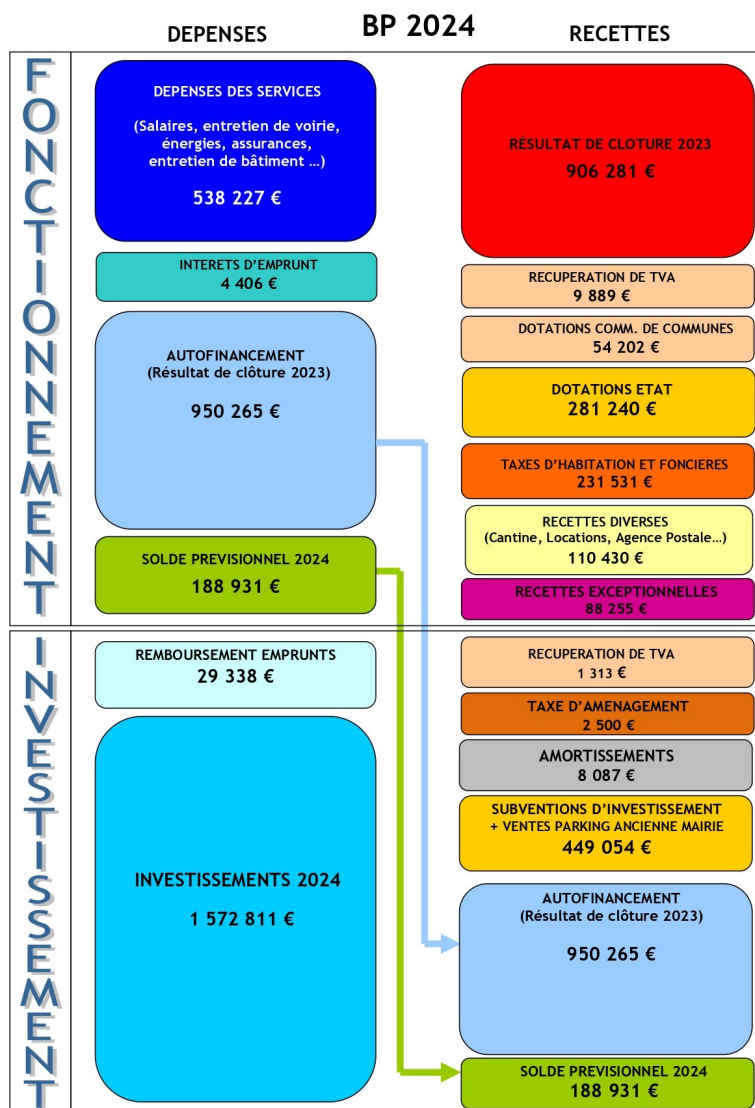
DEPENSES

BP 2024

RECETTES

FONCTIONNEMENT

DEPENSES DES SERVICES

(Salaires, entretien de voirie, énergies, assurances, entretien de bâtiment …)

538 227 €

INTERETS D'EMPRUNT
4 406 €

AUTOFINANCEMENT
(Résultat de clôture 2023)

950 265 €

SOLDE PREVISIONNEL 2024
188 931 €

RÉSULTAT DE CLOTURE 2023

906 281 €

RECUPERATION DE TVA
9 889 €

DOTATIONS COMM. DE COMMUNES
54 202 €

DOTATIONS ETAT
281 240 €

TAXES D'HABITATION ET FONCIERES
231 531 €

RECETTES DIVERSES
(Cantine, Locations, Agence Postale…)
110 430 €

RECETTES EXCEPTIONNELLES
88 255 €

INVESTISSEMENT

REMBOURSEMENT EMPRUNTS
29 338 €

INVESTISSEMENTS 2024

1 572 811 €

RECUPERATION DE TVA
1 313 €

TAXE D'AMENAGEMENT
2 500 €

AMORTISSEMENTS
8 087 €

SUBVENTIONS D'INVESTISSEMENT
+ VENTES PARKING ANCIENNE MAIRIE
449 054 €

AUTOFINANCEMENT
(Résultat de clôture 2023)

950 265 €

SOLDE PREVISIONNEL 2024
188 931 €